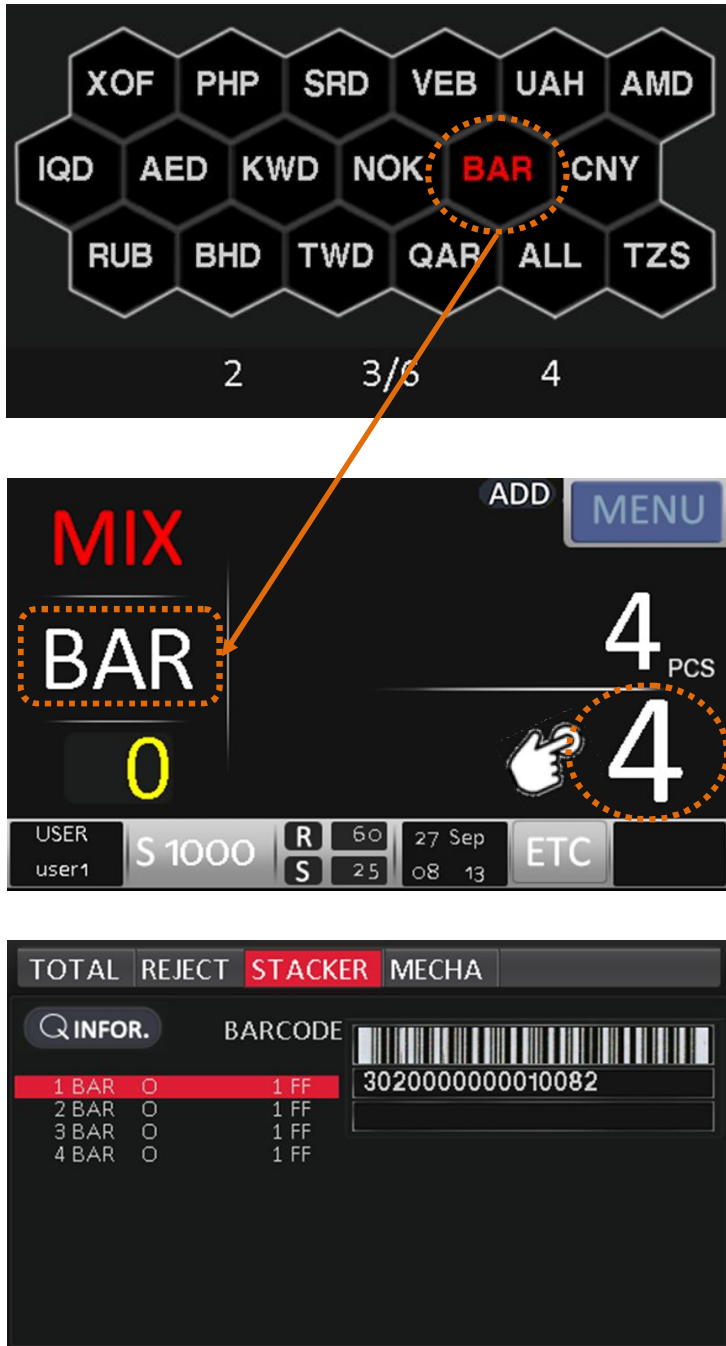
XOF PHP SRD VEB UAH AMD

IQD AED KWD NOK BAR CNY

RUB BHD TWD QAR ALL TZS

2 3/6 4

ADD MENU

MIX

BAR

0

4 PCS

4

USER user1 S 1000 R 60 S 25 27 Sep 08 13 ETC

TOTAL REJECT STACKER MECHA

INFOR.

BARCODE

3020000000010082

| | | |
|---|---|---|
| 1 BAR | O | 1 FF |
| 2 BAR | O | 1 FF |
| 3 BAR | O | 1 FF |
| 4 BAR | O | 1 FF |